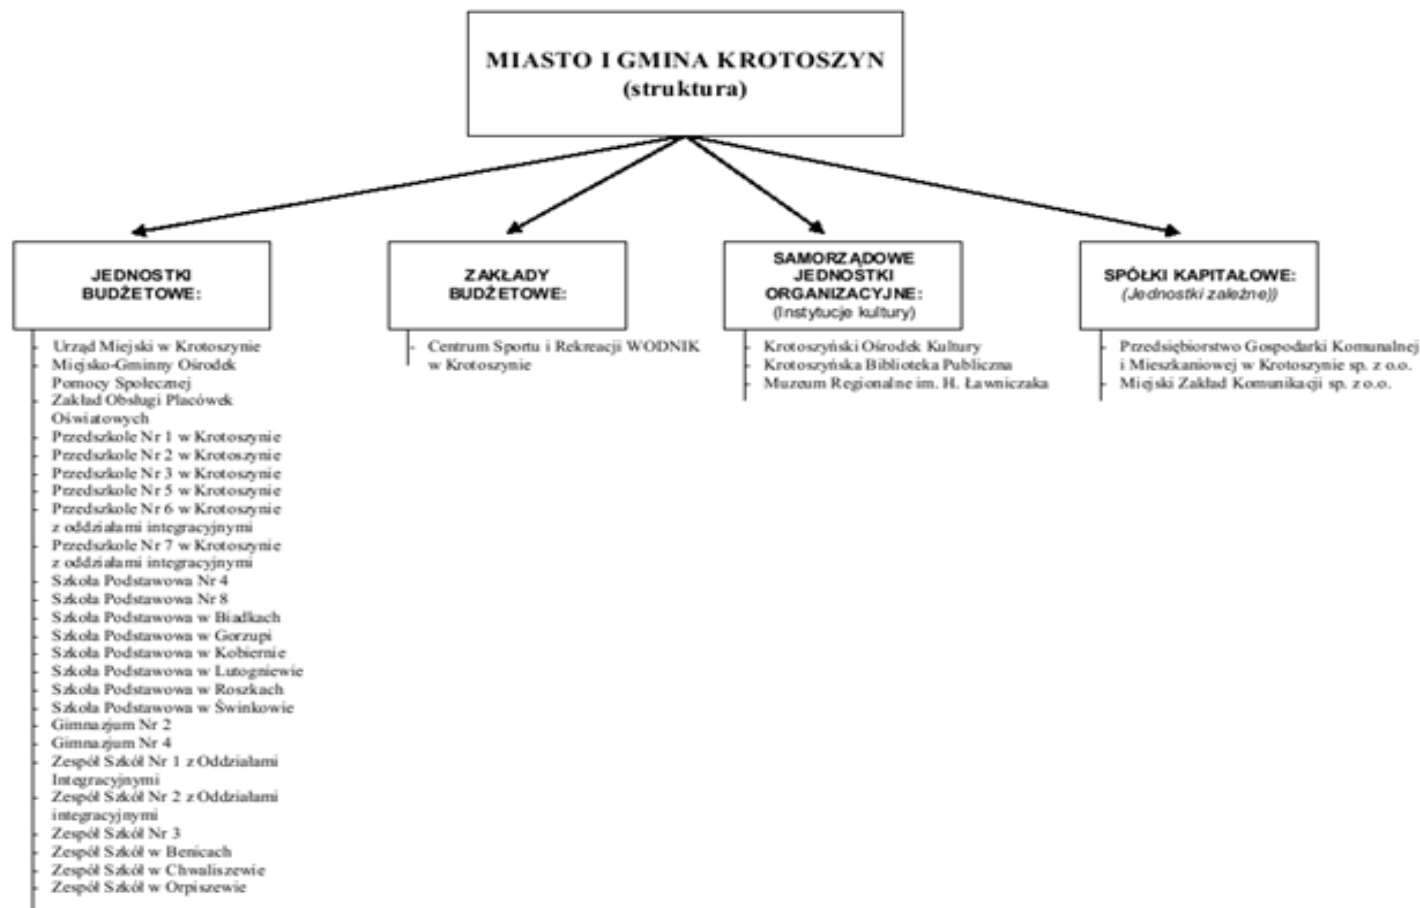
MIASTO I GMINA KROTOSZYN
(struktura)

JEDNOSTKI BUDŻETOWE:

- Urząd Miejski w Krotoszynie
- Miejsko-Gminny Ośrodek Pomocy Społecznej
- Zakład Obsługi Placówek Oświatowych
- Przedszkole Nr 1 w Krotoszynie
- Przedszkole Nr 2 w Krotoszynie
- Przedszkole Nr 3 w Krotoszynie
- Przedszkole Nr 5 w Krotoszynie
- Przedszkole Nr 6 w Krotoszynie z oddziałami integracyjnymi
- Przedszkole Nr 7 w Krotoszynie z oddziałami integracyjnymi
- Szkoła Podstawowa Nr 4
- Szkoła Podstawowa Nr 8
- Szkoła Podstawowa w Biadkach
- Szkoła Podstawowa w Gorzupi
- Szkoła Podstawowa w Kobiernie
- Szkoła Podstawowa w Lutogniewie
- Szkoła Podstawowa w Roszkach
- Szkoła Podstawowa w Świnkowie
- Gimnazjum Nr 2
- Gimnazjum Nr 4
- Zespół Szkół Nr 1 z Oddziałami Integracyjnymi
- Zespół Szkół Nr 2 z Oddziałami integracyjnymi
- Zespół Szkół Nr 3
- Zespół Szkół w Benicach
- Zespół Szkół w Chwaliszewie
- Zespół Szkół w Orpiszewie

ZAKŁADY BUDŻETOWE:

- Centrum Sportu i Rekreacji WODNIK w Krotoszynie

SAMORZĄDOWE JEDNOSTKI ORGANIZACYJNE:
(Instytucje kultury)

- Krotoszyński Ośrodek Kultury
- Krotoszyńska Biblioteka Publiczna
- Muzeum Regionalne im. H. Ławniczaka

SPÓŁKI KAPITAŁOWE:
(Jednostki zależne))

- Przedsiębiorstwo Gospodarki Komunalnej i Mieszkaniowej w Krotoszynie sp. z o.o.
- Miejski Zakład Komunikacji sp. z o.o.